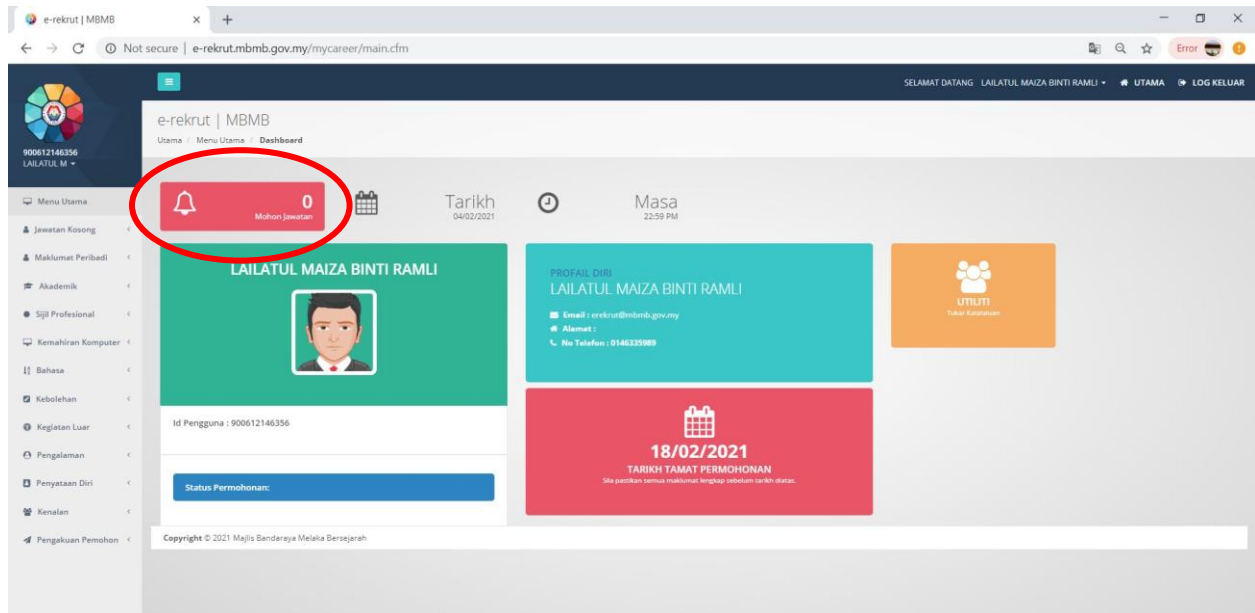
e-rekrut | MBMB
Not secure | e-rekrut.mbmb.gov.my/mycareer/main.cfm
Error

SELAMAT DATANG LAILATUL MAIZA BINTI RAMLI ▾ UTAMA LOG KELUAR

900612146356
LAILATUL M ▾

e-rekrut | MBMB
Utama / Menu Utama / Dashboard

Menu Utama
Jawatan Kosong
Maklumat Peribadi
Akademik
Sijil Profesional
Kemahiran Komputer
Bahasa
Kebolehan
Kegiatan Luar
Pengalaman
Penyataan Diri
Kenalan
Pengakuan Pemohon

0
Mohon Jawatan

Tarikh
04/02/2021

Masa
22:59 PM

LAILATUL MAIZA BINTI RAMLI

Id Pengguna : 900612146356

Status Permohonan:

PROFAIL DIRI
LAILATUL MAIZA BINTI RAMLI
Email : erekrut@mbmb.gov.my
Alamat :
No Telefon : 0146335989

18/02/2021
TARIKH TAMAT PERMOHONAN
Sila pastikan semua maklumat lengkap sebelum tarikh diatas.

UTILITI
Tukar Katalaluan

Copyright © 2021 Majlis Bandaraya Melaka Bersejarah